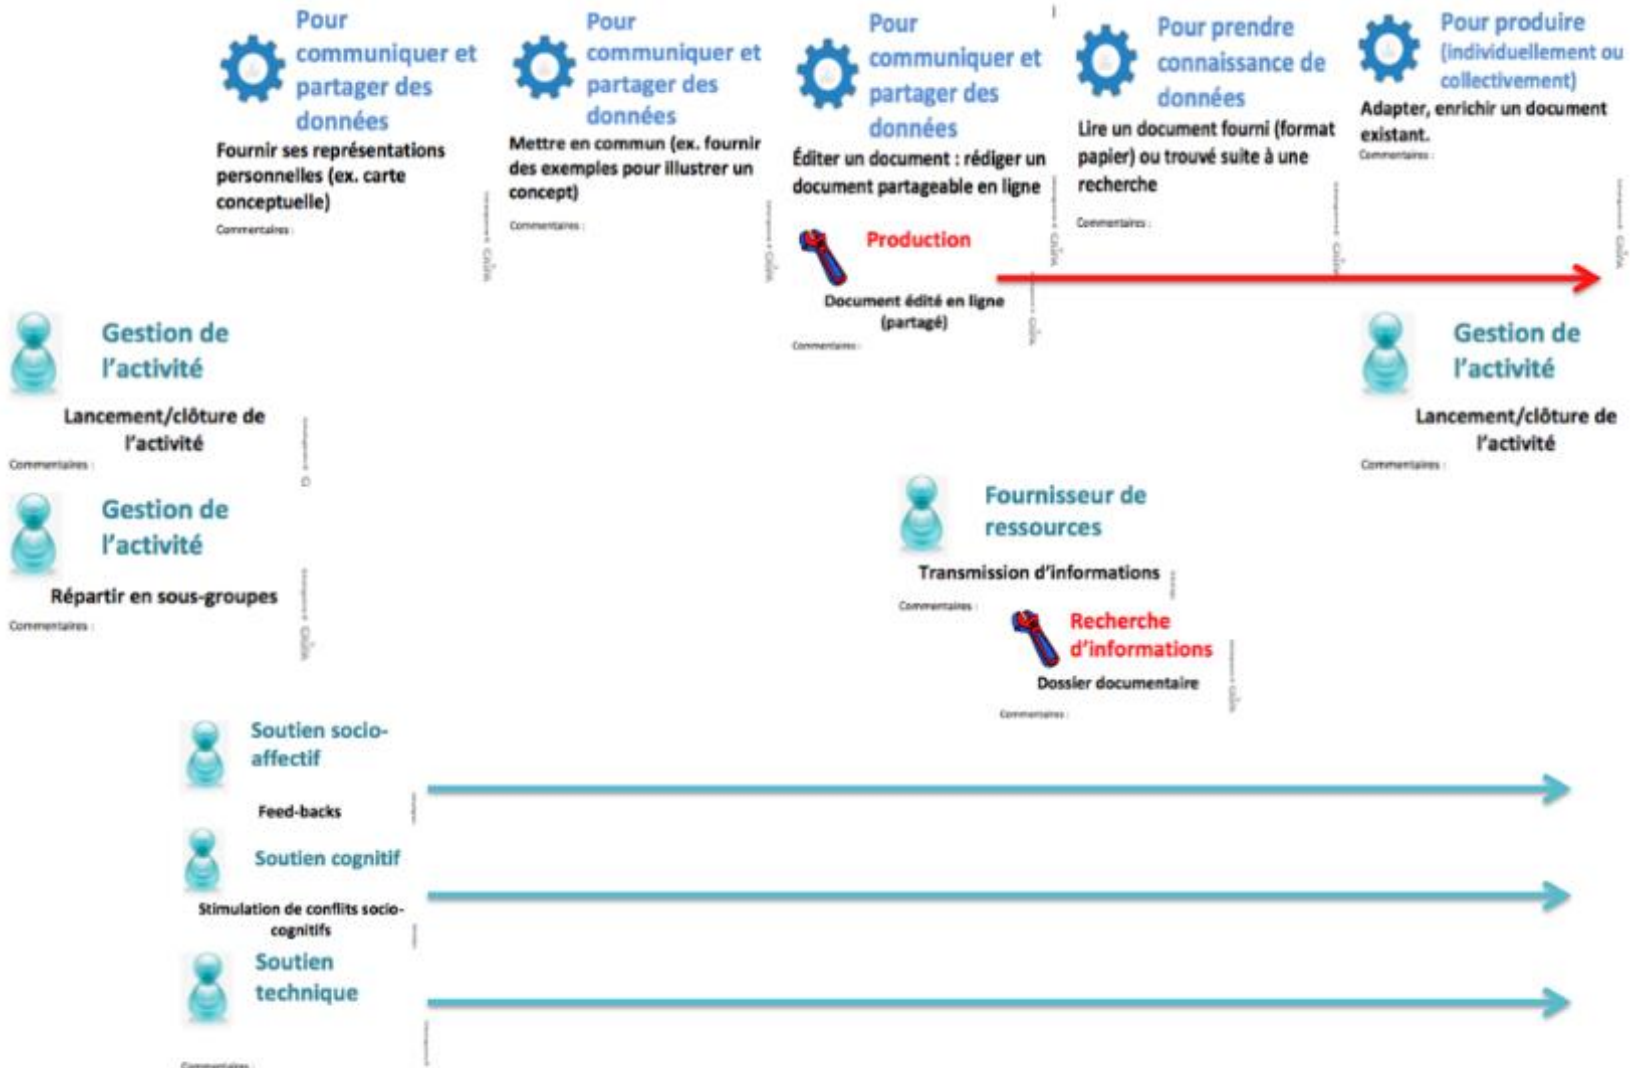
Pour communiquer et partager des données

Fournir ses représentations personnelles (ex. carte conceptuelle)

Commentaires :

Pour communiquer et partager des données

Mettre en commun (ex. fournir des exemples pour illustrer un concept)

Commentaires :

Pour communiquer et partager des données

Éditer un document : rédiger un document partageable en ligne

Pour prendre connaissance de données

Lire un document fourni (format papier) ou trouvé suite à une recherche

Commentaires :

Pour produire (individuellement ou collectivement)

Adapter, enrichir un document existant.

Commentaires :

Production

Document édité en ligne (partagé)

Commentaires :

Gestion de l'activité

Lancement/clôture de l'activité

Commentaires :

Gestion de l'activité

Lancement/clôture de l'activité

Commentaires :

Gestion de l'activité

Répartir en sous-groupes

Commentaires :

Fournisseur de ressources

Transmission d'informations

Commentaires :

Recherche d'informations

Dossier documentaire

Commentaires :

Soutien socio-affectif

Feed-backs

Soutien cognitif

Stimulation de conflits socio-cognitifs

Soutien technique

Commentaires :